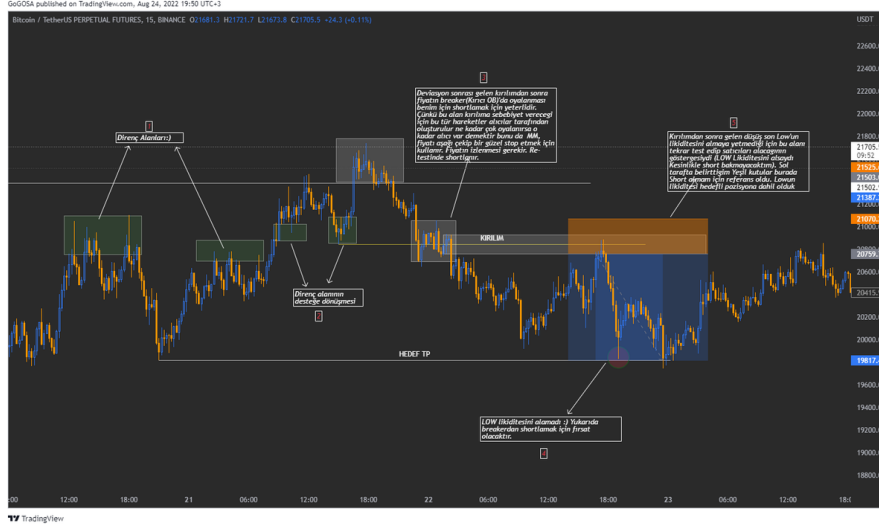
GoGOSA published on TradingView.com, Aug 24, 2022 19:50 UTC+3

Bitcoin / TetherUS PERPETUAL FUTURES, 15, BINANCE O21681.3 H21721.7 L21673.8 C21705.5 +24.3 (+0.11%)

USDT

Direnç Alanları:)

Devlasyon sonrası gelen kırılımdan sonra fiyatın breaker(Kırıcı OB)'da oyalanması benim için shortlamak için yeterlidir. Çünkü bu alan kırılımsa sebebiyet vereceği için bu tür hareketler alıcılar tarafından oluşturulur ne kadar çok oyalanırsa o kadar alıcı var demektir bunu da MM, fiyatı aşağı çekip bir gizzel stop etmek için kullanır. Fiyatın izlenmesi gerekir. Re-testinde shortlanır.

Kırılımdan sonra gelen düşüş son Low'un likiditesini almaya yetmediği için bu alanı tekrar test edip satıcıları alacağının göstergesiydi (LOW Likiditesini alsaydı Kesinlikle short bakmayacaktım). Sol tarafta belirttiğim Yeşil kutular burada Short almam için referans oldu. Lowun likiditesi hedefli pozisyona dahil olduk

KIRILIM

Direnç alanının desteğe dönüşmesi

HEDEF TP

LOW likiditesini alamadı :) Yukarıda breakerdan shortlamak için fırsat olacaktır.

22600.0
22400.0
22200.0
22000.0
21800.0
21705.5
09:52
21525.2
21503.1
21502.4
21387.8
21070.2
21000.0
20759.1
20415.3
20200.0
20000.0
19817.8
19600.0
19400.0
19200.0
19000.0

12:00
18:00
21
06:00
12:00
18:00
22
06:00
12:00
18:00
23
06:00
12:00
18:0

TradingView